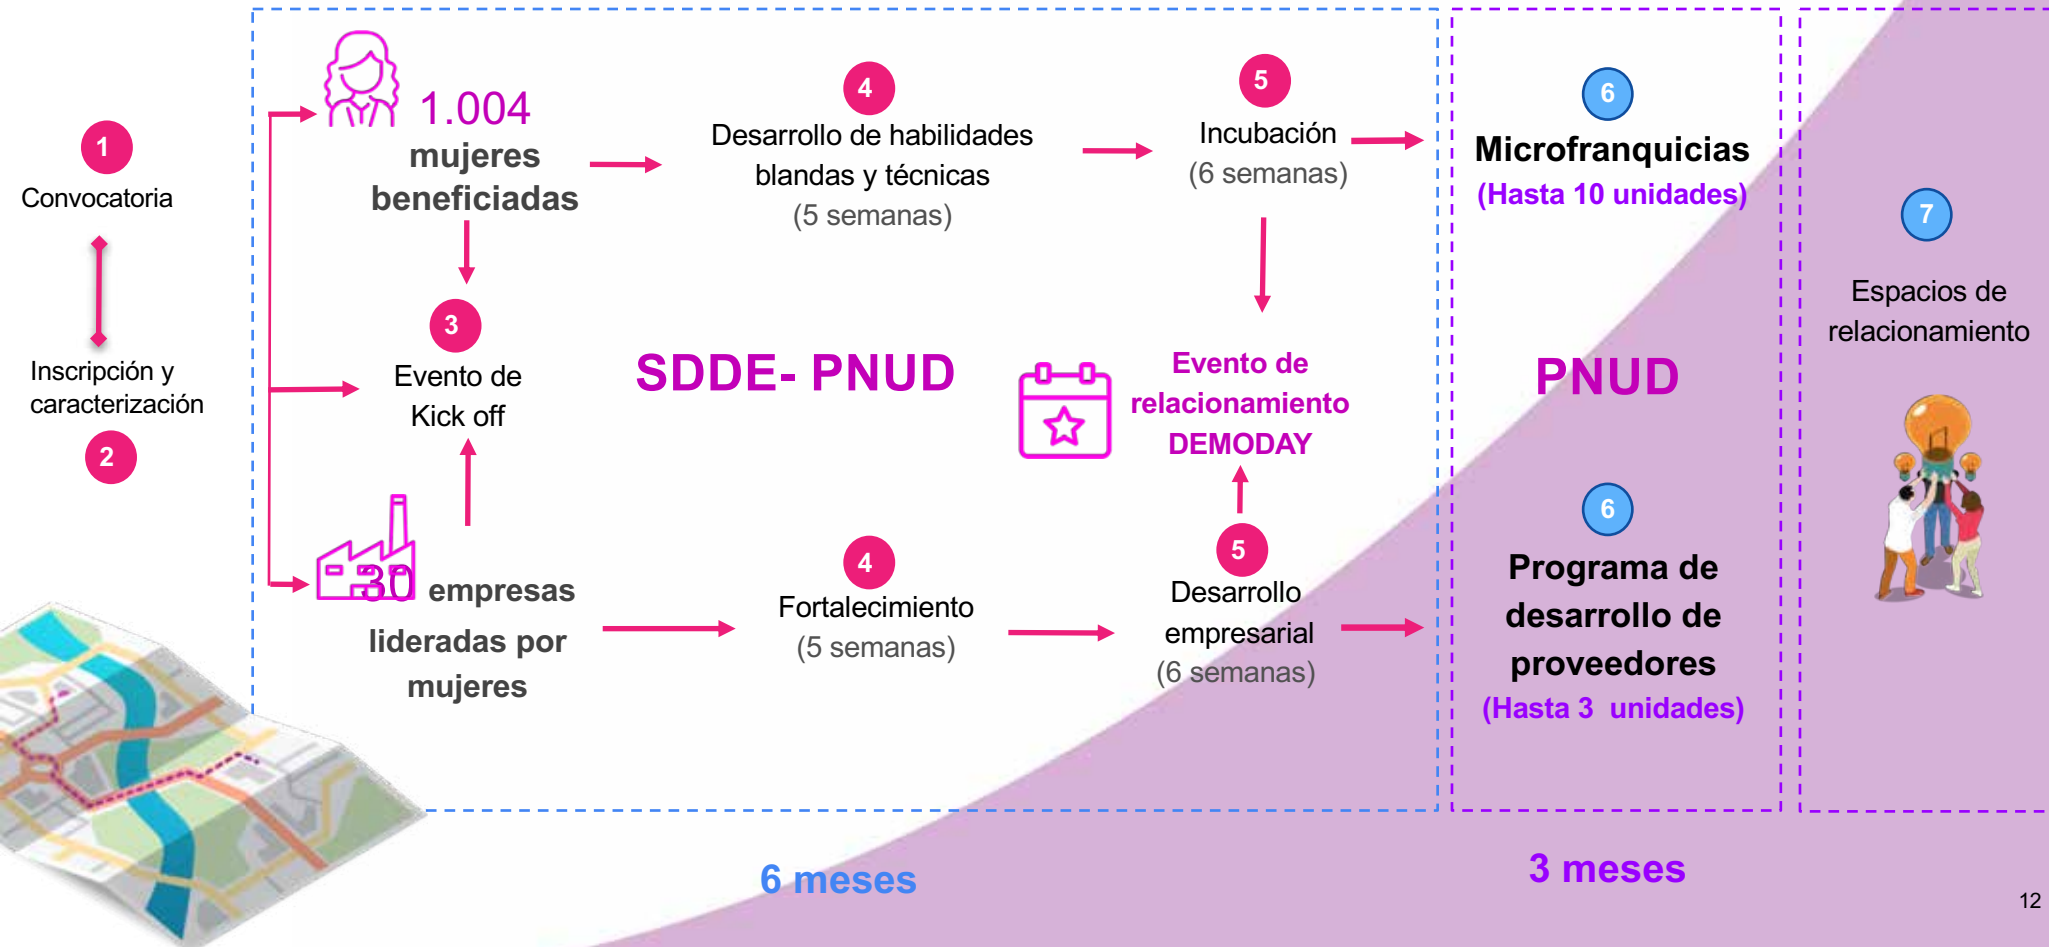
1
Convocatoria

Inscripción y caracterización
2

1.004
mujeres beneficiadas

3
Evento de Kick off

30 empresas lideradas por mujeres

4
Desarrollo de habilidades blandas y técnicas
(5 semanas)

SDDE- PNUD

4
Fortalecimiento
(5 semanas)

5
Incubación
(6 semanas)

Evento de relacionamiento DEMODAY

5
Desarrollo empresarial
(6 semanas)

6
Microfranquicias
(Hasta 10 unidades)

PNUD

6
Programa de desarrollo de proveedores
(Hasta 3 unidades)

7
Espacios de relacionamiento

6 meses

3 meses

12